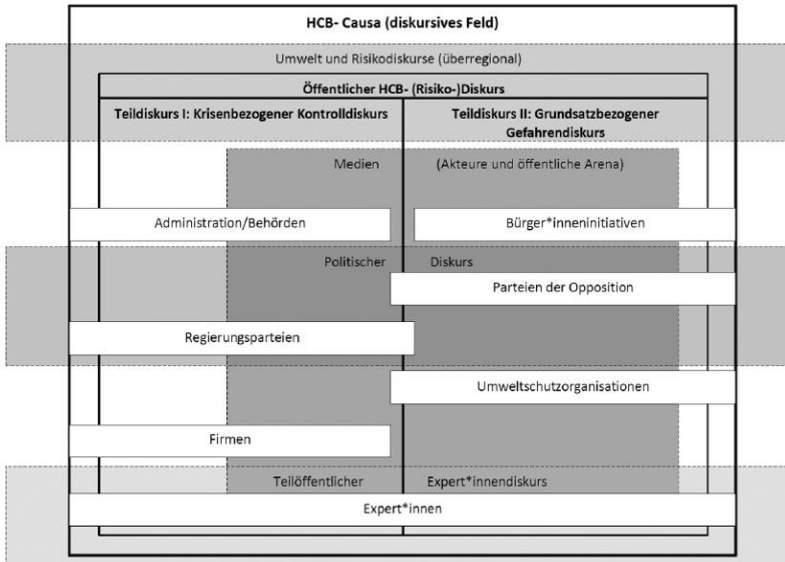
HCB- Causa (diskursives Feld)

Umwelt und Risikodiskurse (überregional)

Öffentlicher HCB- (Risiko-)Diskurs

Teildiskurs I: Krisenbezogener Kontrolldiskurs

Teildiskurs II: Grundsatzbezogener Gefahrendiskurs

Medien (Akteure und öffentliche Arena)

Administration/Behörden

Bürger*inneninitiativen

Politischer Diskurs

Parteien der Opposition

Regierungsparteien

Umweltschutzorganisationen

Firmen

Teilöffentlicher Expert*innendiskurs

Expert*innen